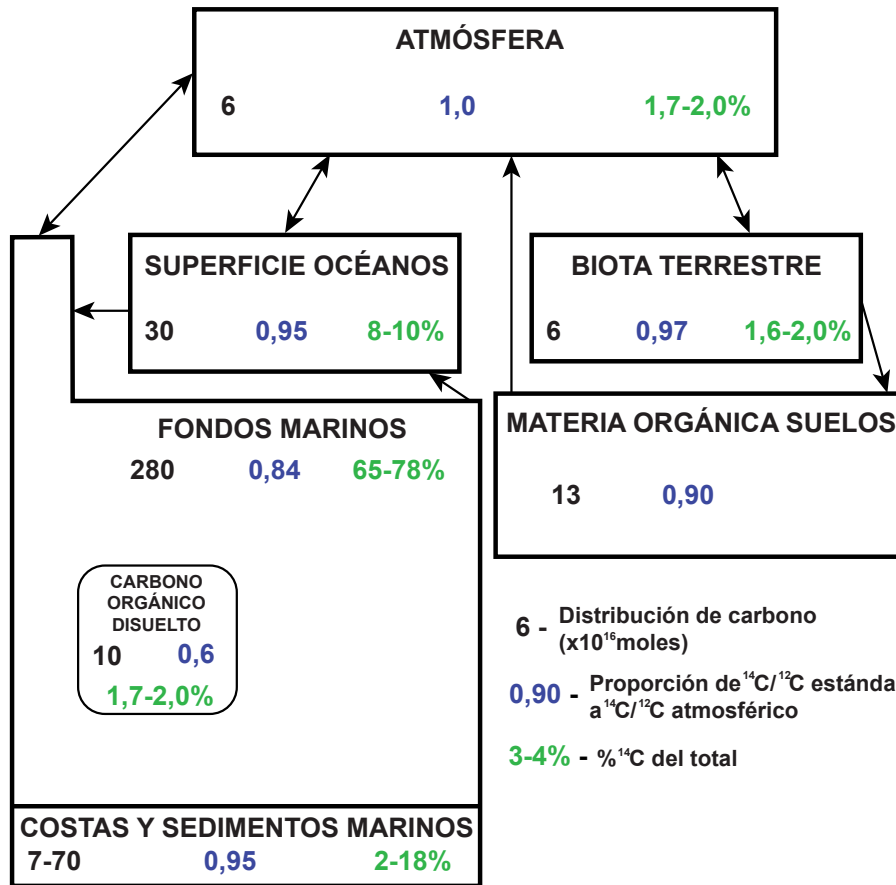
ATMÓSFERA
6 1,0 1,7-2,0%

SUPERFICIE OCÉANOS
30 0,95 8-10%

BIOTA TERRESTRE
6 0,97 1,6-2,0%

FONDOS MARINOS
280 0,84 65-78%

MATERIA ORGÁNICA SUELOS
13 0,90

CARBONO ORGÁNICO DISUELTO
10 0,6
1,7-2,0%

6 - Distribución de carbono ($x10^{16}$moles)

0,90 - Proporción de $^{14}C/^{12}C$ estánda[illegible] a $^{14}C/^{12}C$ atmosférico

3-4% - %$^{14}C$ del total

COSTAS Y SEDIMENTOS MARINOS
7-70 0,95 2-18%